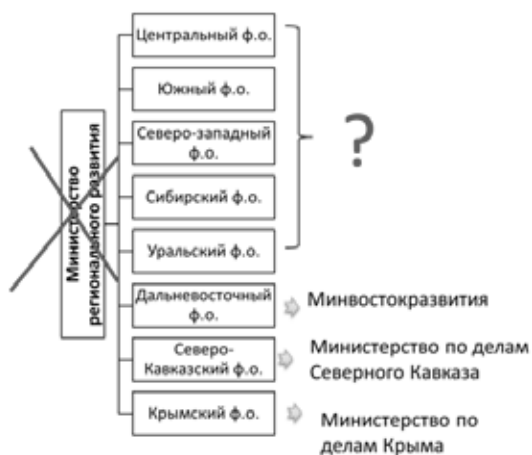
Министерство регионального развития

Центральный ф.о.

Южный ф.о.

Северо-западный ф.о.

Сибирский ф.о.

Уральский ф.о.

?

Дальневосточный ф.о.

Минвостокразвития

Северо-Кавказский ф.о.

Министерство по делам Северного Кавказа

Крымский ф.о.

Министерство по делам Крыма